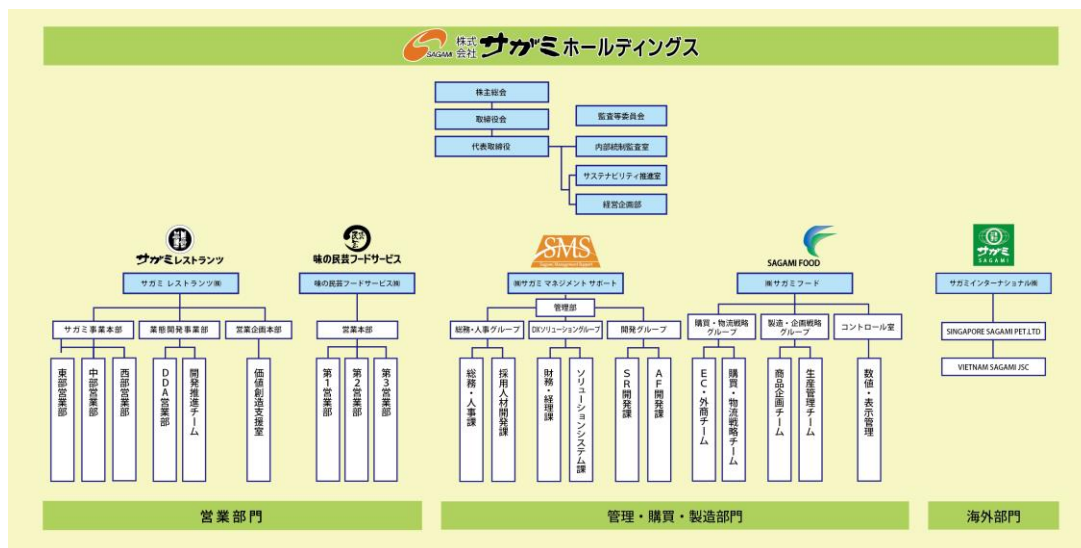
SAGAMI 株式会社 サガミホールディングス

株主総会
取締役会
代表取締役
監査等委員会
内部統制監査室
サステナビリティ推進室
経営企画部

サガミ レストランツ
サガミ レストランツ(株)
サガミ事業本部
東部営業部
中部営業部
西部営業部
業態開発事業本部
DDA営業部
開発推進チーム
営業企画本部
価値創造支援室

味の民芸フードサービス
味の民芸フードサービス(株)
営業本部
第1営業部
第2営業部
第3営業部

SMS
(株)サガミ マネジメント サポート
管理部
総務・人事グループ
総務・人事課
採用人材開発課
DXソリューショングループ
財務・経理課
ソリューションシステム課
開発グループ
SR開発課
AF開発課

SAGAMI FOOD
(株)サガミフード
購買・物流戦略グループ
EC・外商チーム
購買・物流戦略チーム
製造・企画戦略グループ
商品企画チーム
生産管理チーム
コントロール室
数値・表示管理

サガミ SAGAMI
サガミインターナショナル(株)
SINGAPORE SAGAMI PET.LTD
VIETNAM SAGAMI JSC

営業部門
管理・購買・製造部門
海外部門